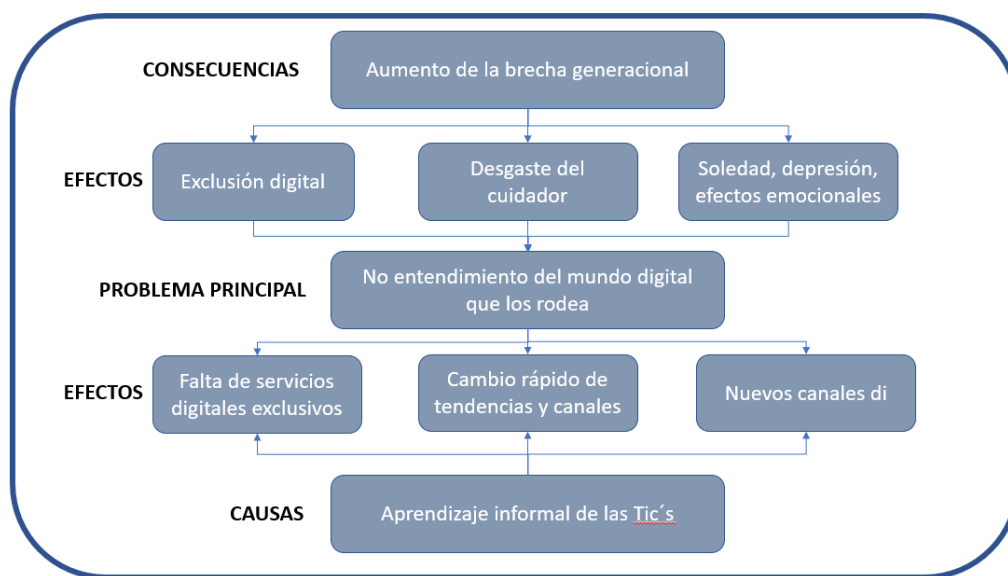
CONSECUENCIAS
Aumento de la brecha generacional

EFECTOS
Exclusión digital
Desgaste del cuidador
Soledad, depresión, efectos emocionales

PROBLEMA PRINCIPAL
No entendimiento del mundo digital que los rodea

EFECTOS
Falta de servicios digitales exclusivos
Cambio rápido de tendencias y canales
Nuevos canales di

CAUSAS
Aprendizaje informal de las Tic´s